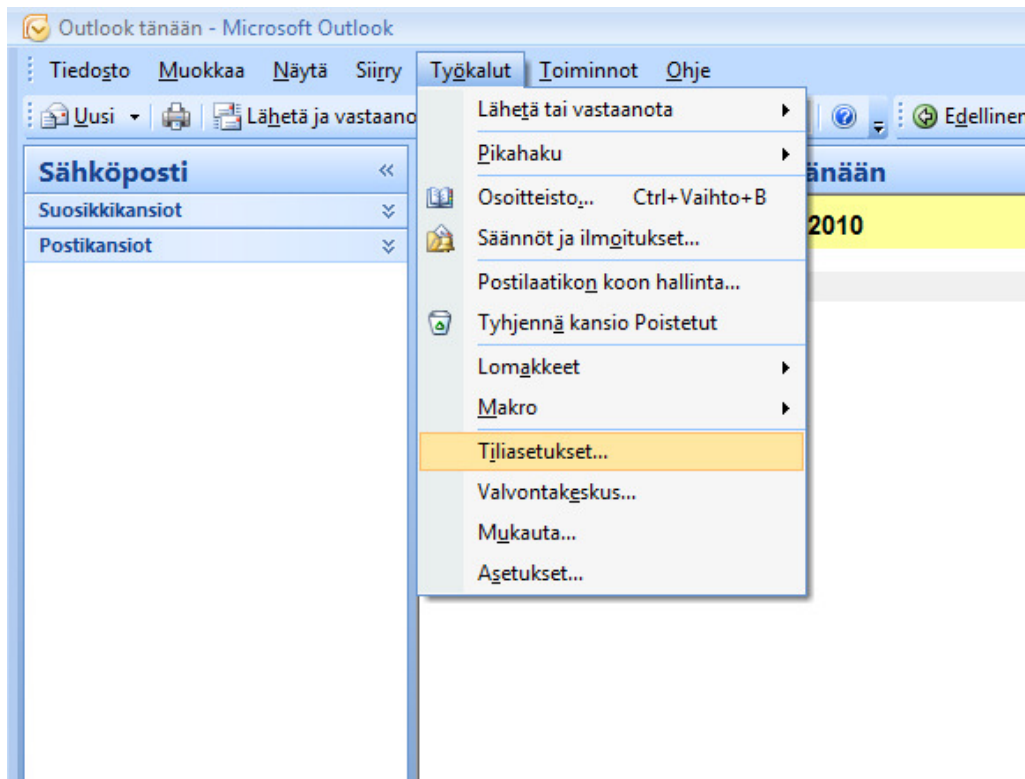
Outlook tänään - Microsoft Outlook

Tiedosto Muokkaa Näytä Siirry Työkalut Toiminnot Ohje

Uusi Lähetä ja vastaano Edellinen

Sähköposti «
Suosikkikansiot
Postikansiot

änään
2010

Lähetä tai vastaanota
Pikahaku
Osoitteisto... Ctrl+Vaihto+B
Säännöt ja ilmoitukset...
Postilaatikon koon hallinta...
Tyhjennä kansio Poistetut
Lomakkeet
Makro
Tiliasetukset...
Valvontakeskus...
Mukauta...
Asetukset...